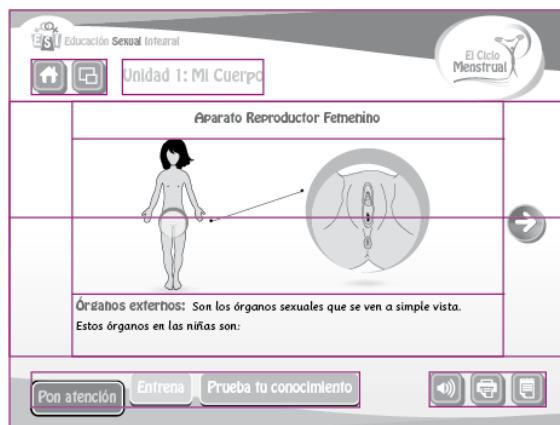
ESI Educación Sexual Integral

Unidad 1: Mi Cuerpo

El Ciclo Menstrual

Aparato Reproductor Femenino

Órganos externos: Son los órganos sexuales que se ven a simple vista.

Estos órganos en las niñas son:

Pon atención

Entrena

Prueba tu conocimiento